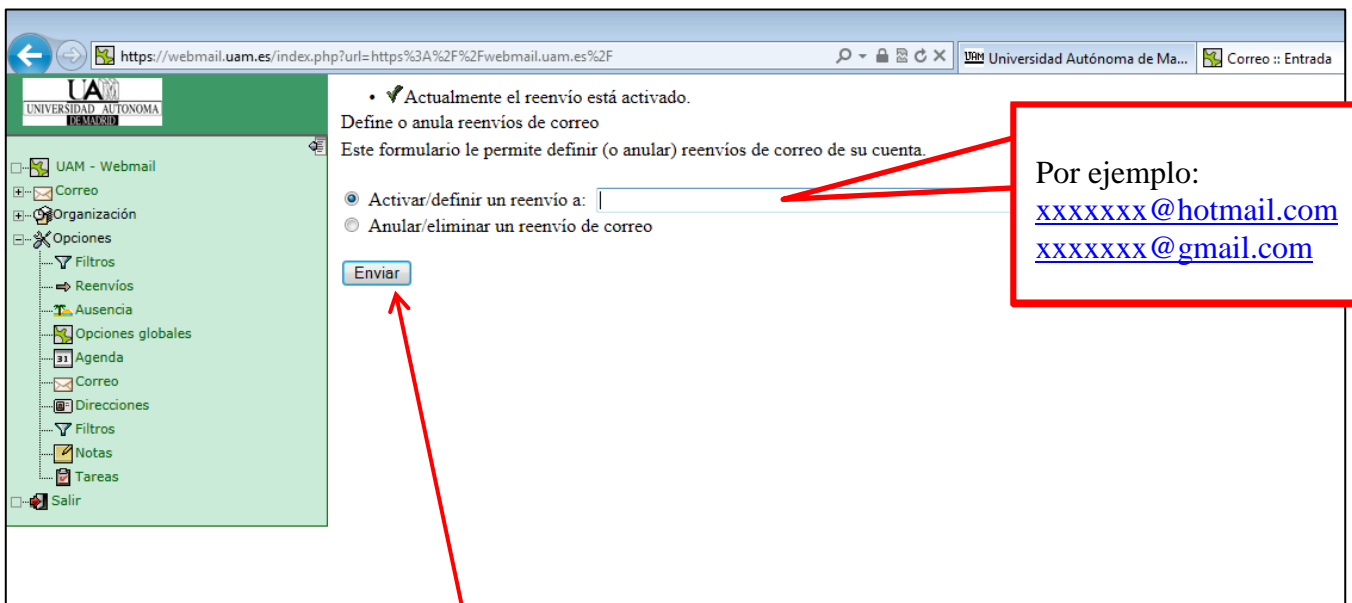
https://webmail.uam.es/index.php?url=https%3A%2F%2Fwebmail.uam.es%2F

Universidad Autónoma de Ma...

Correo :: Entrada

UAM
UNIVERSIDAD AUTONOMA
DE MADRID

UAM - Webmail
Correo
Organización
Opciones
Filtros
Reenvíos
Ausencia
Opciones globales
Agenda
Correo
Direcciones
Filtros
Notas
Tareas
Salir

• Actualmente el reenvío está activado.

Define o anula reenvíos de correo

Este formulario le permite definir (o anular) reenvíos de correo de su cuenta.

Activar/definir un reenvío a:

Anular/eliminar un reenvío de correo

Enviar

Por ejemplo:
xxxxxxx@hotmail.com
xxxxxxx@gmail.com